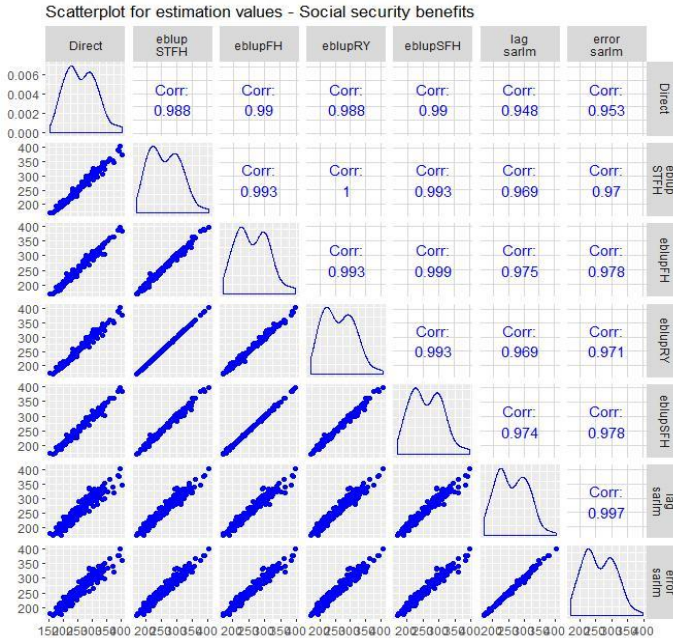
Scatterplot for estimation values - Social security benefits

| | Direct | eblup STFH | eblupFH | eblupRY | eblupSFH | lag sarlm | error sarlm |
|---|---|---|---|---|---|---|---|
| Direct | | Corr: 0.988 | Corr: 0.99 | Corr: 0.988 | Corr: 0.99 | Corr: 0.948 | Corr: 0.953 |
| eblup STFH | | | Corr: 0.993 | Corr: 1 | Corr: 0.993 | Corr: 0.969 | Corr: 0.97 |
| eblupFH | | | | Corr: 0.993 | Corr: 0.999 | Corr: 0.975 | Corr: 0.978 |
| eblupRY | | | | | Corr: 0.993 | Corr: 0.969 | Corr: 0.971 |
| eblupSFH | | | | | | Corr: 0.974 | Corr: 0.978 |
| lag sarlm | | | | | | | Corr: 0.997 |
| error sarlm | | | | | | | |

0.006
0.004
0.002
0.000
400 350 300 250 200
400 350 300 250 200
400 350 300 250 200
400 350 300 250 200
400 350 300 250 200
400 350 300 250 200
150200250300350400 200250300350400 200250300350400 200250300350400 200250300350400 200250300350400 200250300350400